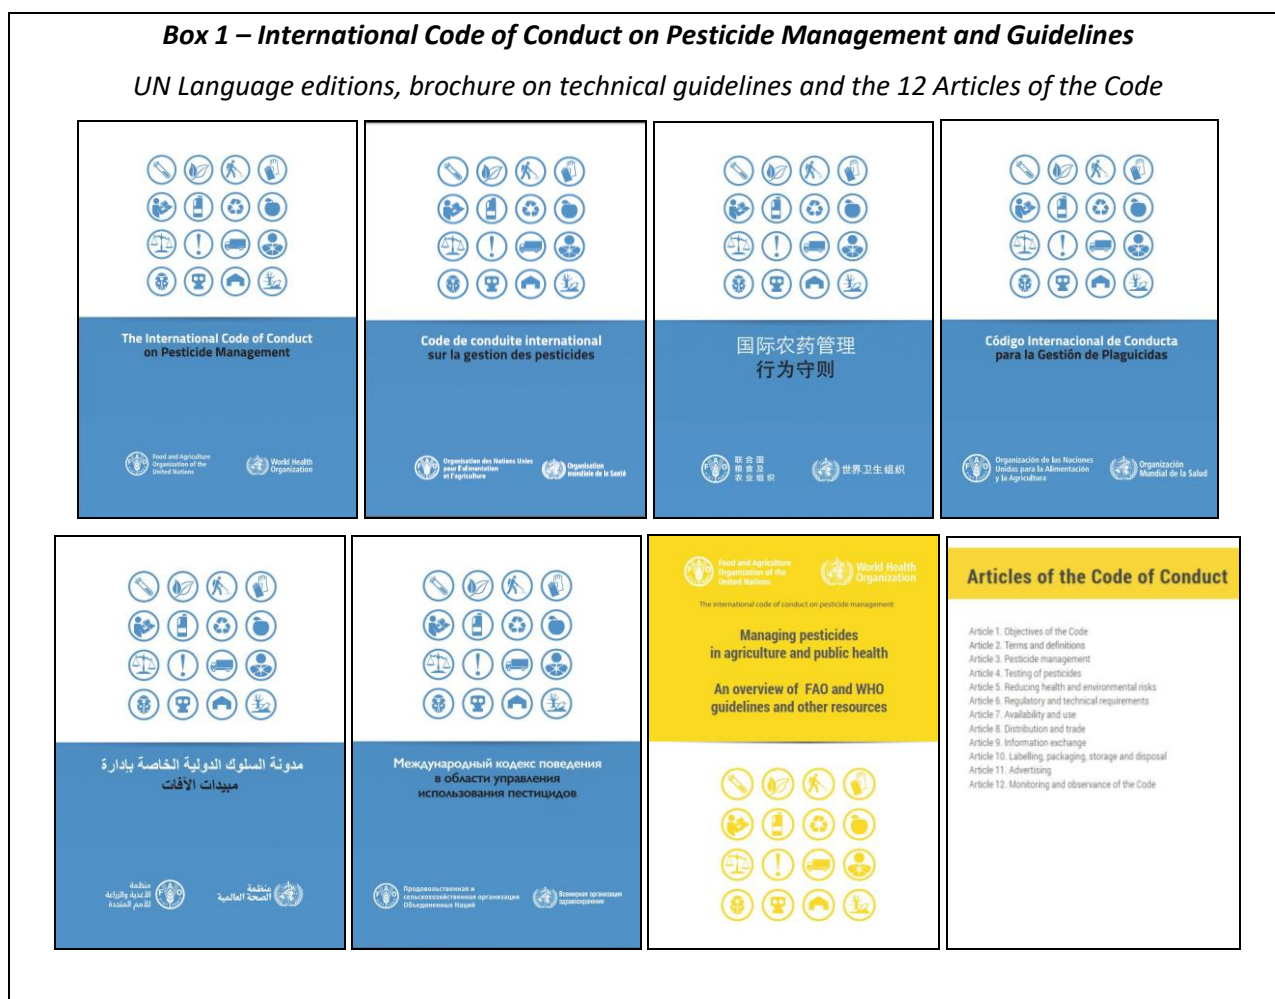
Box 1 – International Code of Conduct on Pesticide Management and Guidelines

UN Language editions, brochure on technical guidelines and the 12 Articles of the Code

The International Code of Conduct on Pesticide Management

Food and Agriculture Organization of the United Nations

World Health Organization

Code de conduite international sur la gestion des pesticides

Organisation des Nations Unies pour l'alimentation et l'agriculture

Organisation mondiale de la Santé

国际农药管理行为守则

联合国粮食及农业组织

世界卫生组织

Código Internacional de Conducta para la Gestión de Plaguicidas

Organización de las Naciones Unidas para la Alimentación y la Agricultura

Organización Mundial de la Salud

مدونة السلوك الدولية الخاصة بإدارة مبيدات الآفات

منظمة الأغذية والزراعة للأمم المتحدة

منظمة الصحة العالمية

Международный кодекс поведения в области управления использования пестицидов

Продовольственная и сельскохозяйственная организация Объединенных Наций

Всемирная организация здравоохранения

Food and Agriculture Organization of the United Nations

World Health Organization

The international code of conduct on pesticide management

Managing pesticides in agriculture and public health

An overview of FAO and WHO guidelines and other resources

Articles of the Code of Conduct

Article 1. Objectives of the Code
Article 2. Terms and definitions
Article 3. Pesticide management
Article 4. Testing of pesticides
Article 5. Reducing health and environmental risks
Article 6. Regulatory and technical requirements
Article 7. Availability and use
Article 8. Distribution and trade
Article 9. Information exchange
Article 10. Labelling, packaging, storage and disposal
Article 11. Advertising
Article 12. Monitoring and observance of the Code